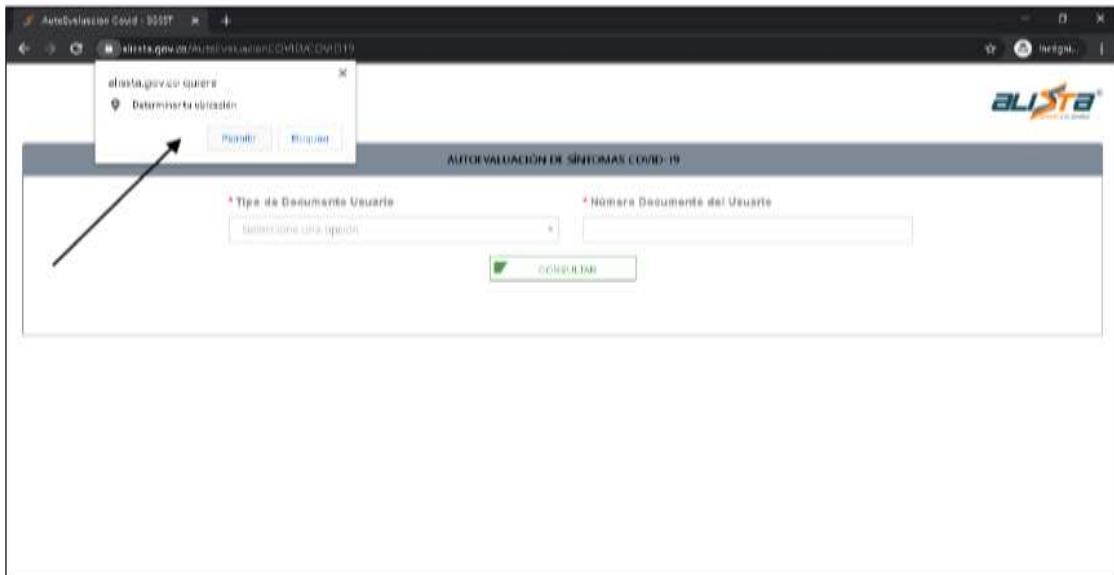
AutoEvaluacion Covid - SGSST

alista.gov.co/AutoEvaluacionCOVID/COVID19

Incógni...

alista.gov.co quiere

Determinar tu ubicación

Permitir

Bloquear

alista

AUTOEVALUACION DE SÍNTOMAS COVID-19

* Tipo de Documento Usuario

Seleccione una opción

* Número Documento del Usuario

CONSULTAR